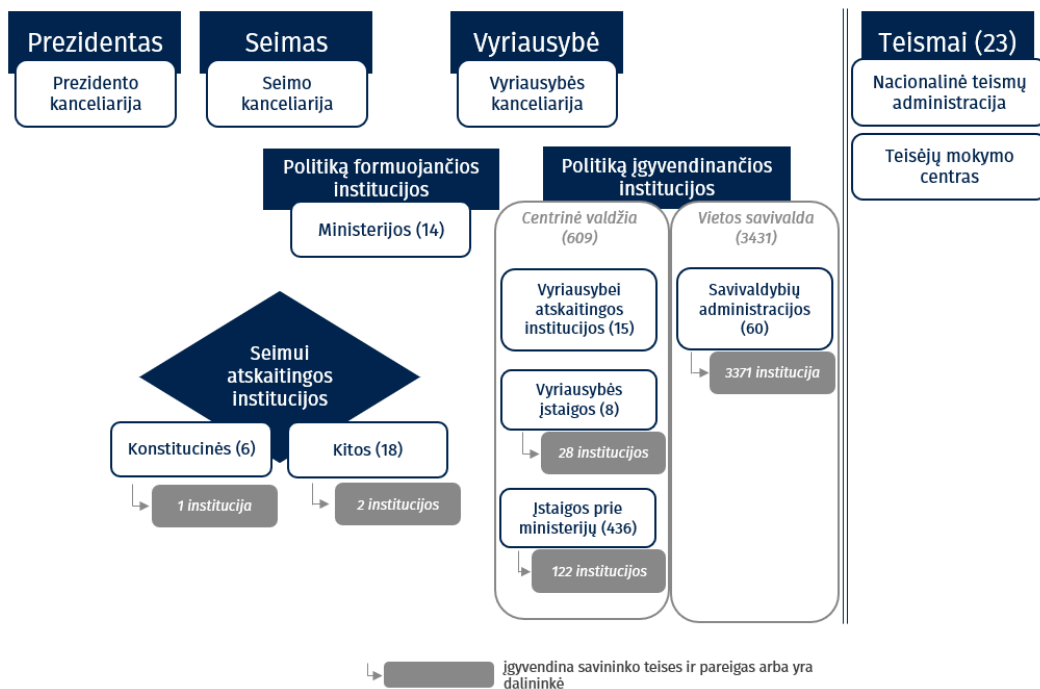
Prezidentas

Prezidento kanceliarija

Seimas

Seimo kanceliarija

Vyriausybė

Vyriausybės kanceliarija

Teismai (23)

Nacionalinė teismų administracija

Teisėjų mokymo centras

Politiką formuojančios institucijos

Ministerijos (14)

Politiką įgyvendinančios institucijos

Centrinė valdžia (609)

Vyriausybei atskaitingos institucijos (15)

Vyriausybės įstaigos (8)

28 institucijos

Įstaigos prie ministerijų (436)

122 institucijos

Vietos savivalda (3431)

Savivaldybių administracijos (60)

3371 institucija

Seimui atskaitingos institucijos

Konstitucinės (6)

1 institucija

Kitos (18)

2 institucijos

įgyvendina savininko teises ir pareigas arba yra dalininkė